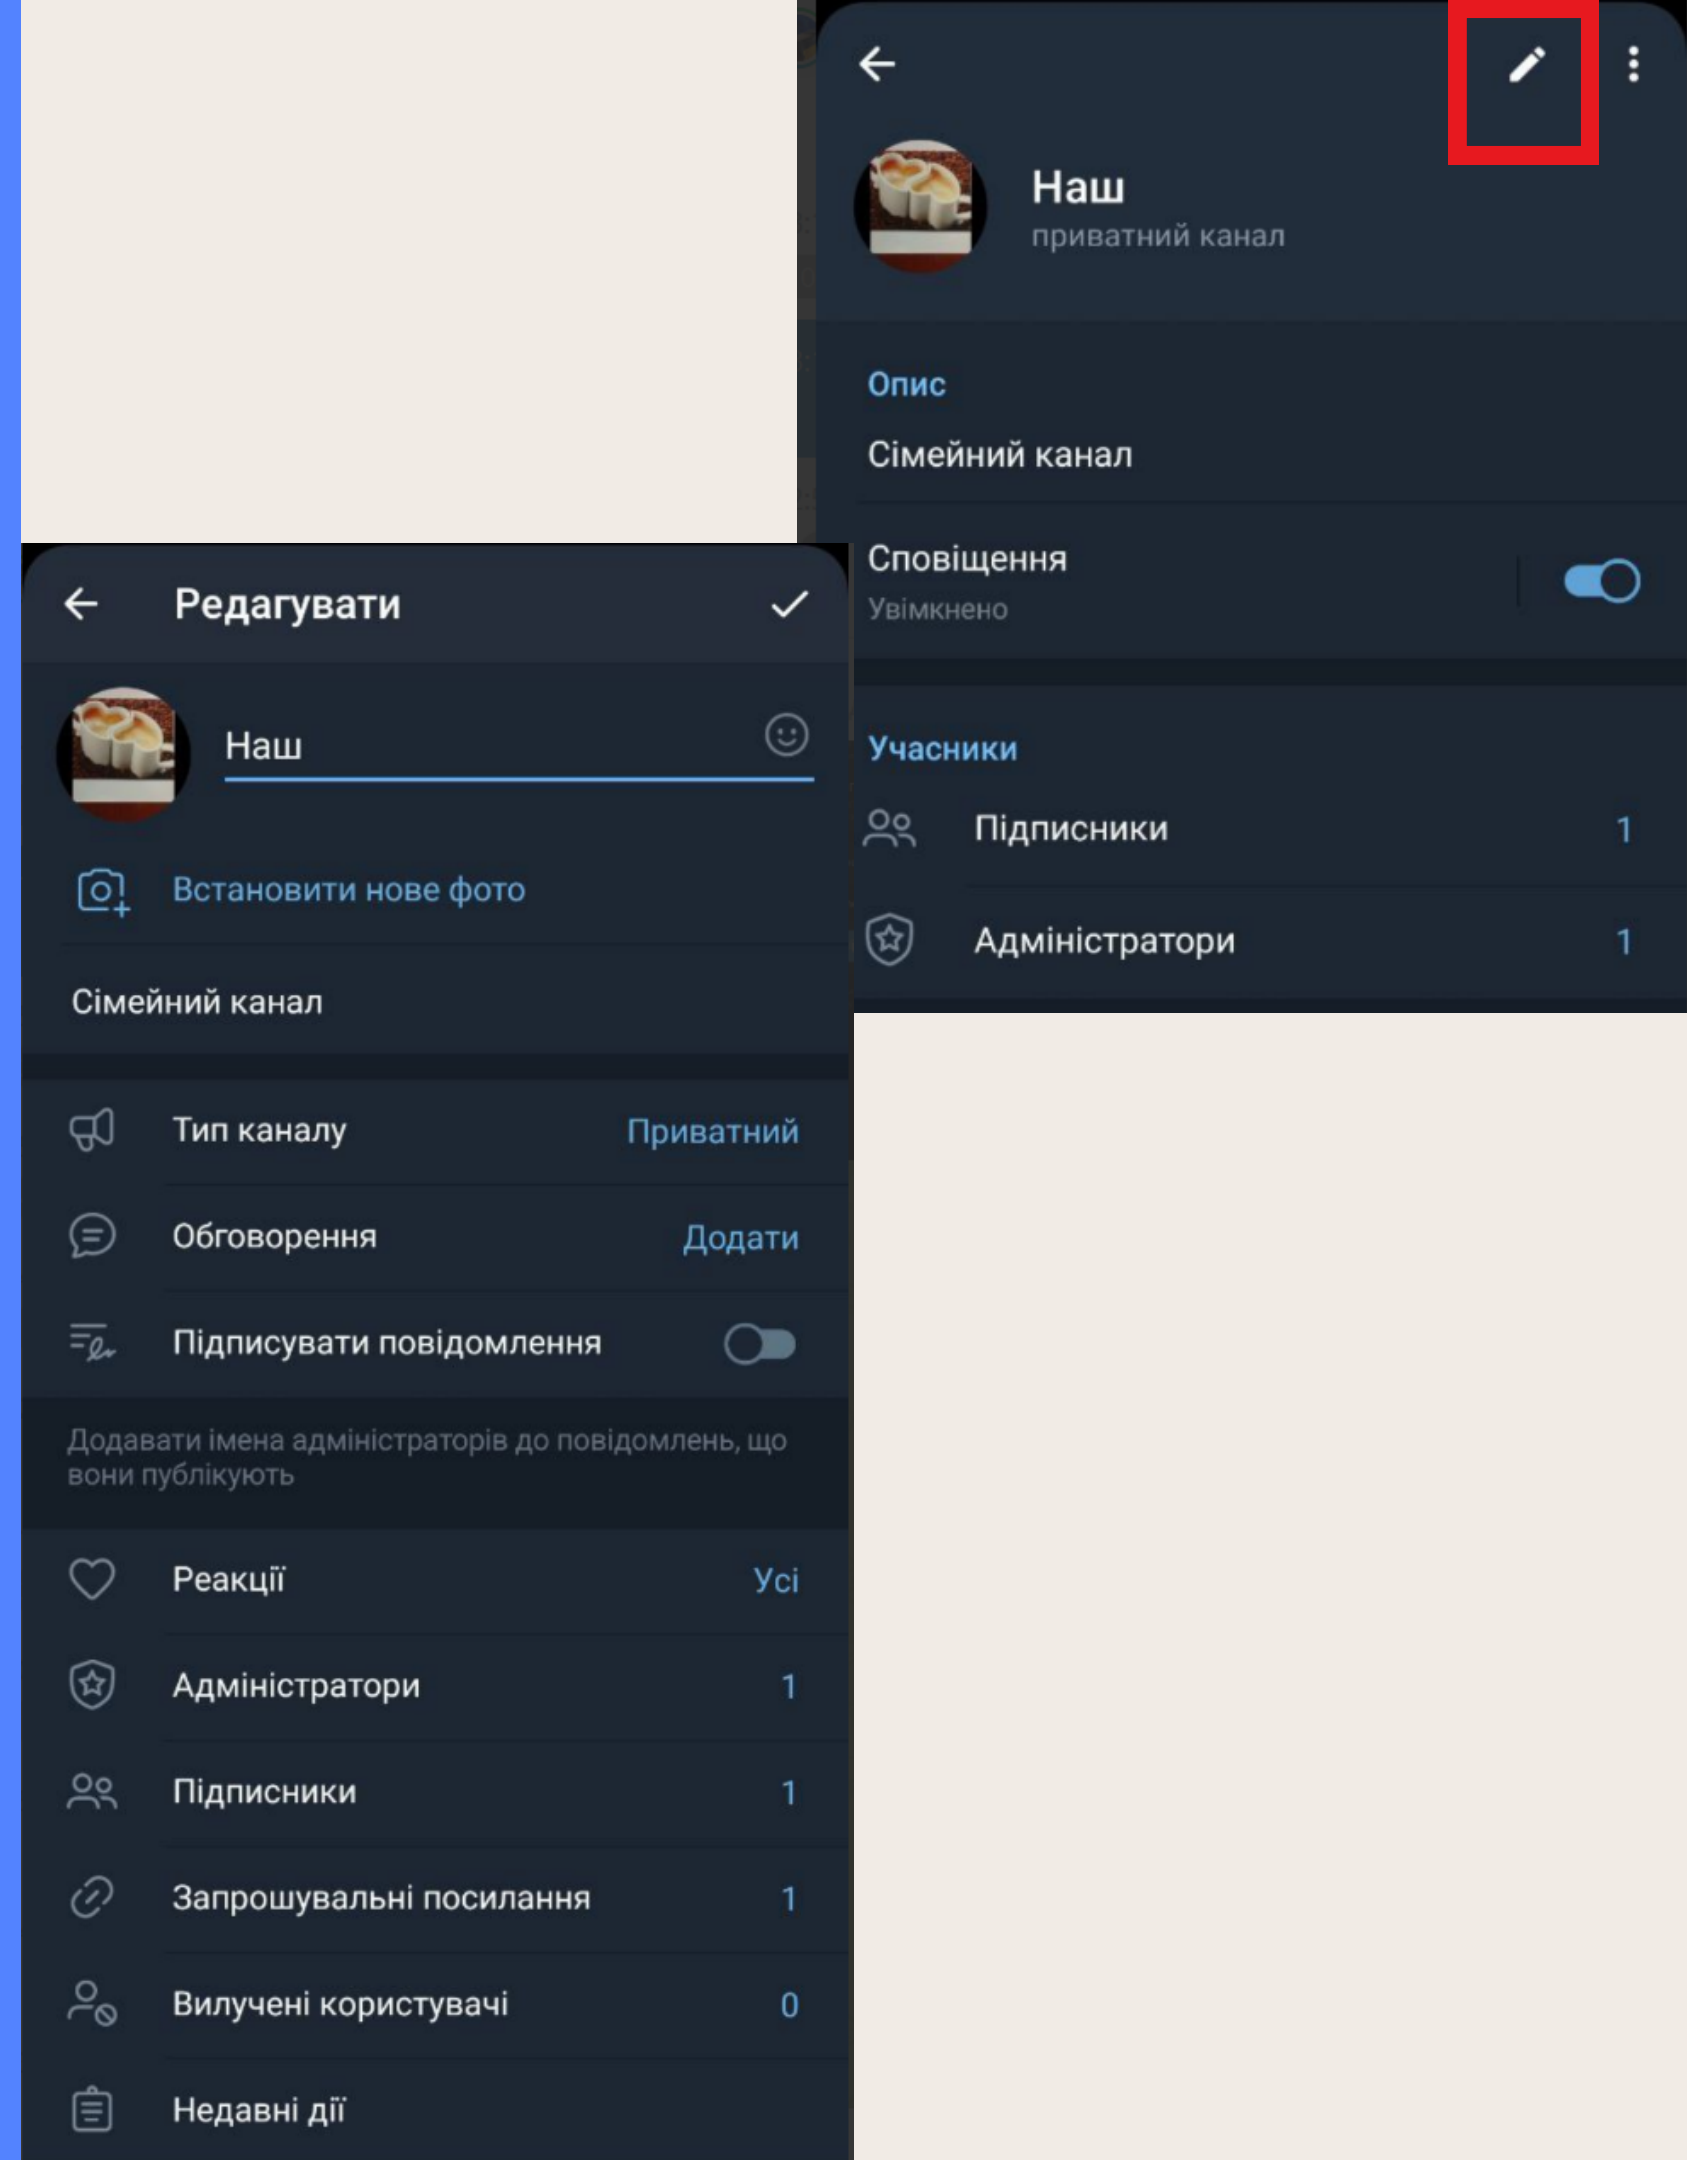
Наш
приватний канал

Опис
Сімейний канал

Сповіщення
Увімкнено

Учасники
Підписники 1
Адміністратори 1

Редагувати

Наш

Встановити нове фото

Сімейний канал

Тип каналу Приватний
Обговорення Додати
Підписувати повідомлення

Додавати імена адміністраторів до повідомлень, що вони публікують

Реакції Усі
Адміністратори 1
Підписники 1
Запрошувальні посилання 1
Вилучені користувачі 0
Недавні дії